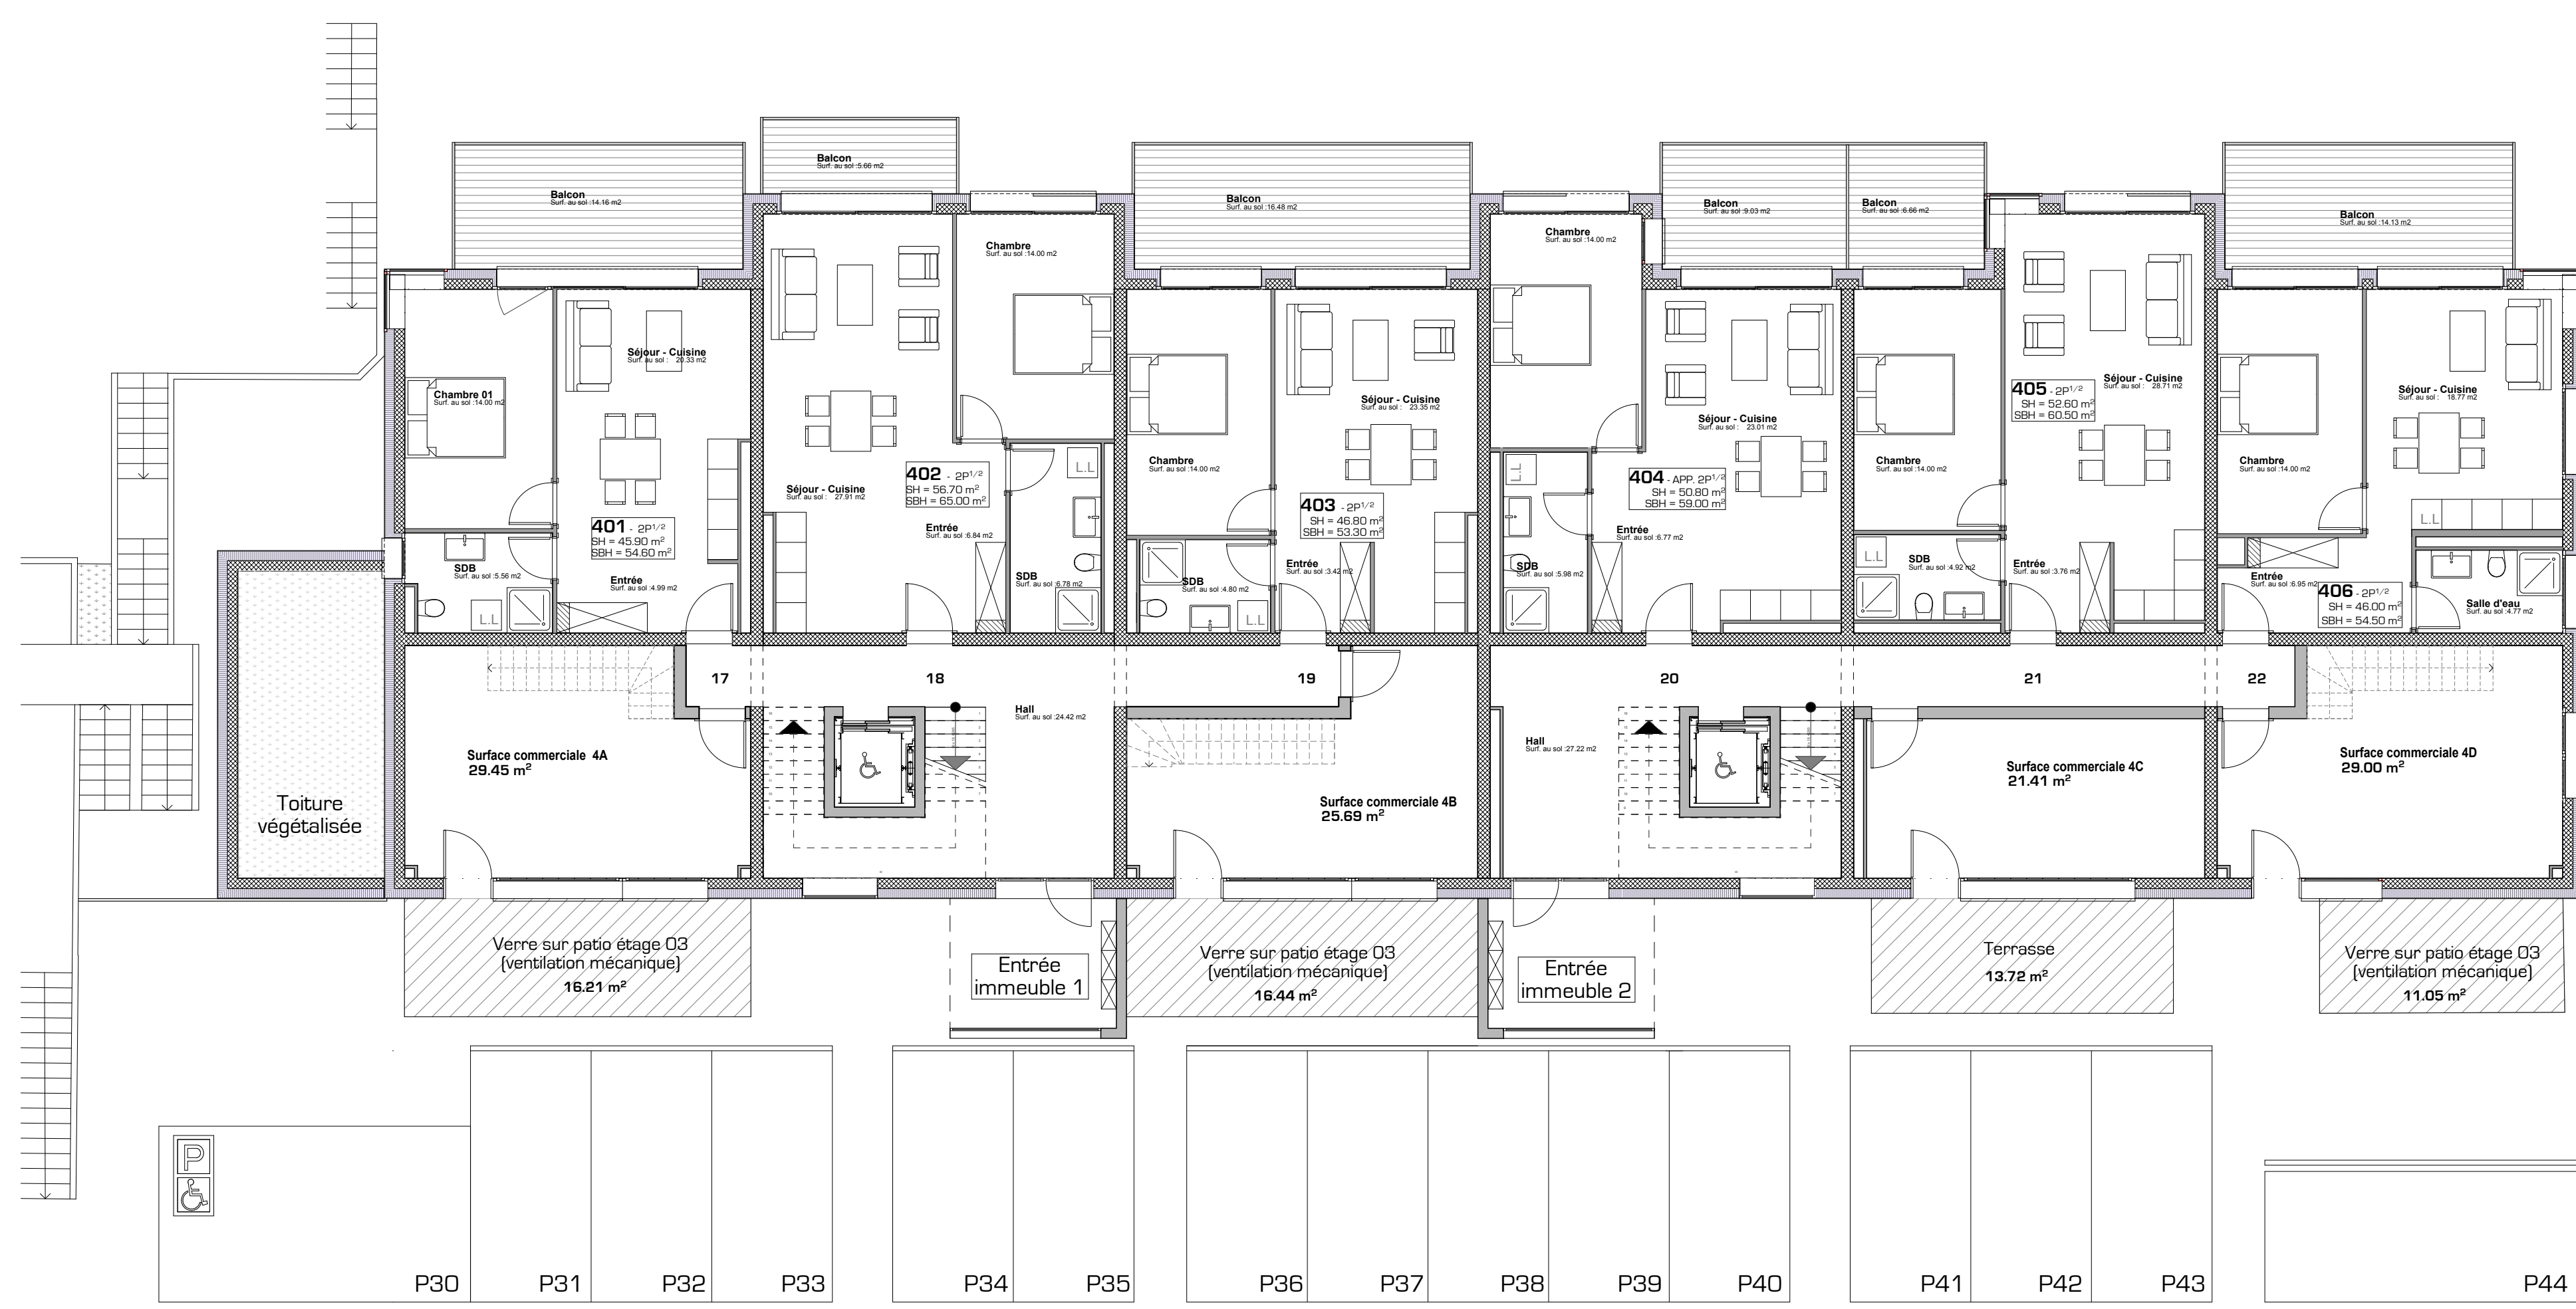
Balcon
Surf. au sol :5.66 m2

Balcon
Surf. au sol :14.16 m2

Balcon
Surf. au sol :16.48 m2

Balcon
Surf. au sol :9.03 m2

Balcon
Surf. au sol :6.66 m2

Balcon
Surf. au sol :14.13 m2

Chambre
Surf. au sol :14.00 m2

Chambre
Surf. au sol :14.00 m2

Séjour - Cuisine
Surf. au sol : 20.33 m2

Chambre 01
Surf. au sol :14.00 m2

401 - 2P$^{1/2}$
SH = 45.90 m$^2$
SBH = 54.60 m$^2$

Entrée
Surf. au sol :4.99 m2

SDB
Surf. au sol :5.56 m2

L.L

Séjour - Cuisine
Surf. au sol : 27.91 m2

402 - 2P$^{1/2}$
SH = 56.70 m$^2$
SBH = 65.00 m$^2$

Entrée
Surf. au sol :6.84 m2

SDB
Surf. au sol :6.78 m2

L.L

Chambre
Surf. au sol :14.00 m2

Séjour - Cuisine
Surf. au sol : 23.35 m2

403 - 2P$^{1/2}$
SH = 46.80 m$^2$
SBH = 53.30 m$^2$

Entrée
Surf. au sol :3.42 m2

SDB
Surf. au sol :4.80 m2

L.L

Séjour - Cuisine
Surf. au sol : 23.01 m2

404 - APP. 2P$^{1/2}$
SH = 50.80 m$^2$
SBH = 59.00 m$^2$

Entrée
Surf. au sol :6.77 m2

SDB
Surf. au sol :5.98 m2

L.L

Chambre
Surf. au sol :14.00 m2

SDB
Surf. au sol :4.92 m2

L.L

405 - 2P$^{1/2}$
SH = 52.60 m$^2$
SBH = 60.50 m$^2$

Séjour - Cuisine
Surf. au sol : 28.71 m2

Entrée
Surf. au sol :3.76 m2

Chambre
Surf. au sol :14.00 m2

Séjour - Cuisine
Surf. au sol : 18.77 m2

L.L

Entrée
Surf. au sol :6.95 m2

406 - 2P$^{1/2}$
SH = 46.00 m$^2$
SBH = 54.50 m$^2$

Salle d'eau
Surf. au sol :4.77 m2

17
18
19
20
21
22

Hall
Surf. au sol :24.42 m2

Hall
Surf. au sol :27.22 m2

Surface commerciale 4A
29.45 m$^2$

Toiture végétalisée

Surface commerciale 4B
25.69 m$^2$

Surface commerciale 4C
21.41 m$^2$

Surface commerciale 4D
29.00 m$^2$

Verre sur patio étage 03
(ventilation mécanique)
16.21 m$^2$

Entrée immeuble 1

Verre sur patio étage 03
(ventilation mécanique)
16.44 m$^2$

Entrée immeuble 2

Terrasse
13.72 m$^2$

Verre sur patio étage 03
(ventilation mécanique)
11.05 m$^2$

P

P30 P31 P32 P33 P34 P35 P36 P37 P38 P39 P40 P41 P42 P43 P44